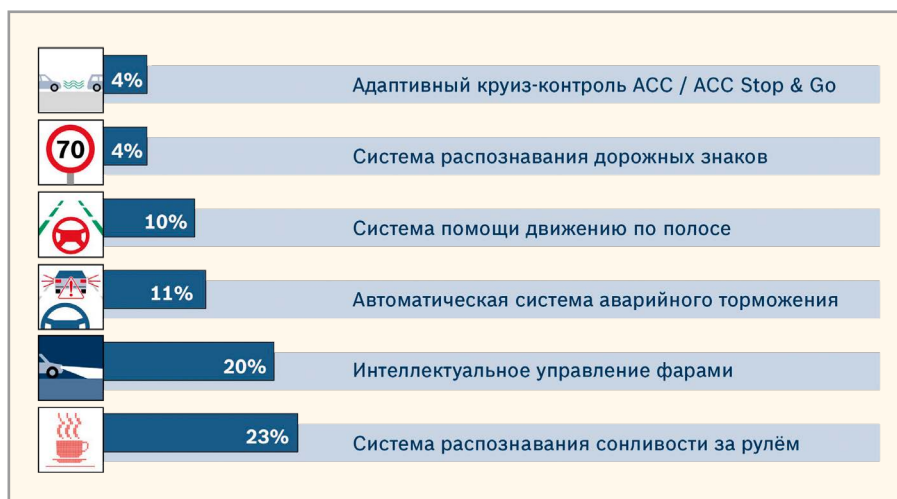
4% Адаптивный круиз-контроль ACC / ACC Stop & Go

70

4% Система распознавания дорожных знаков

10% Система помощи движению по полосе

11% Автоматическая система аварийного торможения

20% Интеллектуальное управление фарами

23% Система распознавания сонливости за рулём